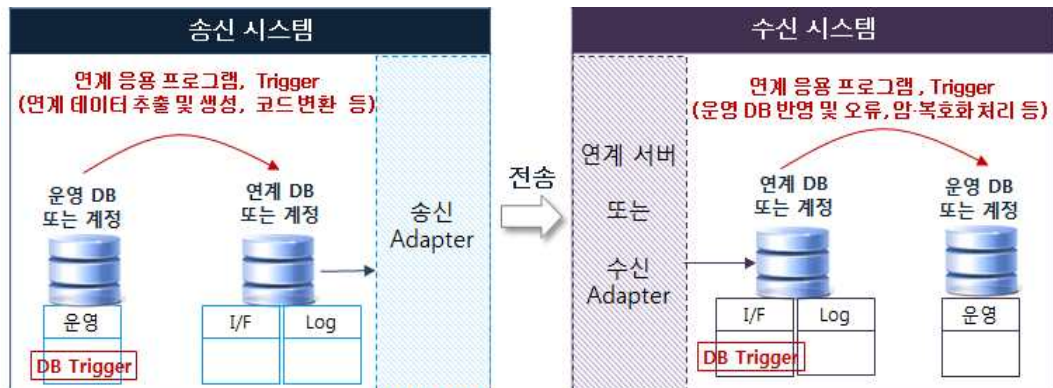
송신 시스템

연계 응용 프로그램, Trigger
(연계 데이터 추출 및 생성, 코드변환 등)

운영 DB
또는 계정

운영

DB Trigger

연계 DB
또는 계정

I/F

Log

송신
Adapter

전송

수신 시스템

연계 서버
또는
수신
Adapter

연계 응용 프로그램 , Trigger
(운영 DB 반영 및 오류,암·복호화 처리 등)

연계 DB
또는 계정

I/F

Log

DB Trigger

운영 DB
또는 계정

운영